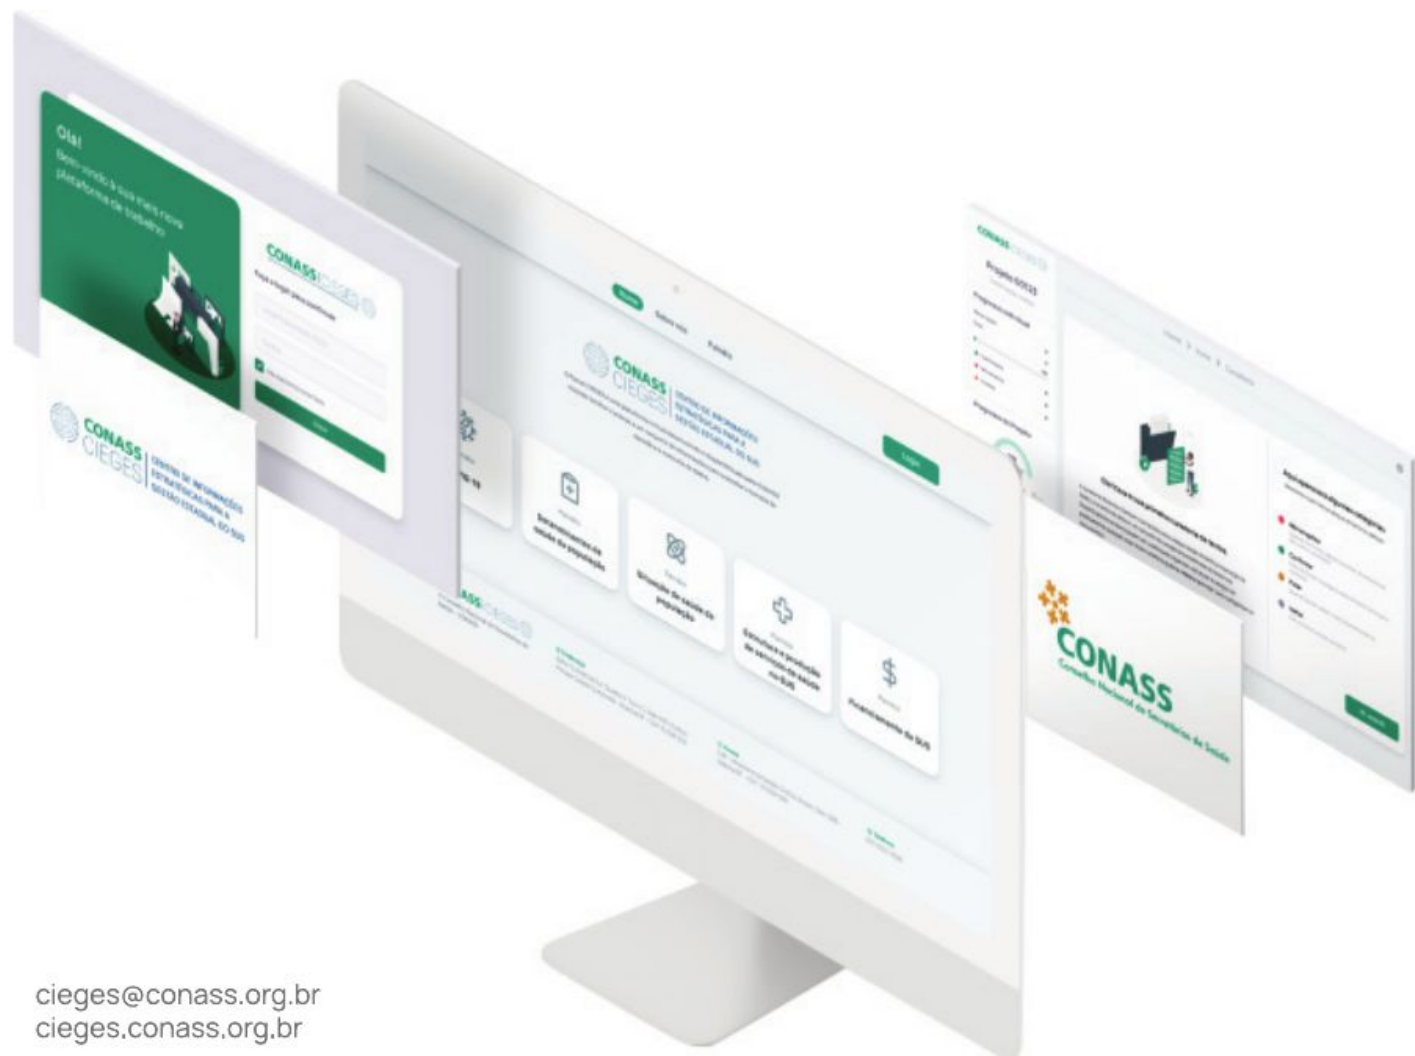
Olá!
Bem-vindo à sua mais nova plataforma de trabalho

CONASS CIEGES

CONASS CIEGES | CENTRO DE INFORMAÇÕES ESTRATÉGICAS PARA A GESTÃO ESTADUAL DO SUS

CONASS CIEGES | CENTRO DE INFORMAÇÕES ESTRATÉGICAS PARA A GESTÃO ESTADUAL DO SUS

Login

Determinantes da saúde da população

Situação de saúde da população

Estrutura e produção de serviços de saúde no SUS

Financiamento do SUS

CONASS
Conselho Nacional de Secretários de Saúde

cieges@conass.org.br
cieges.conass.org.br